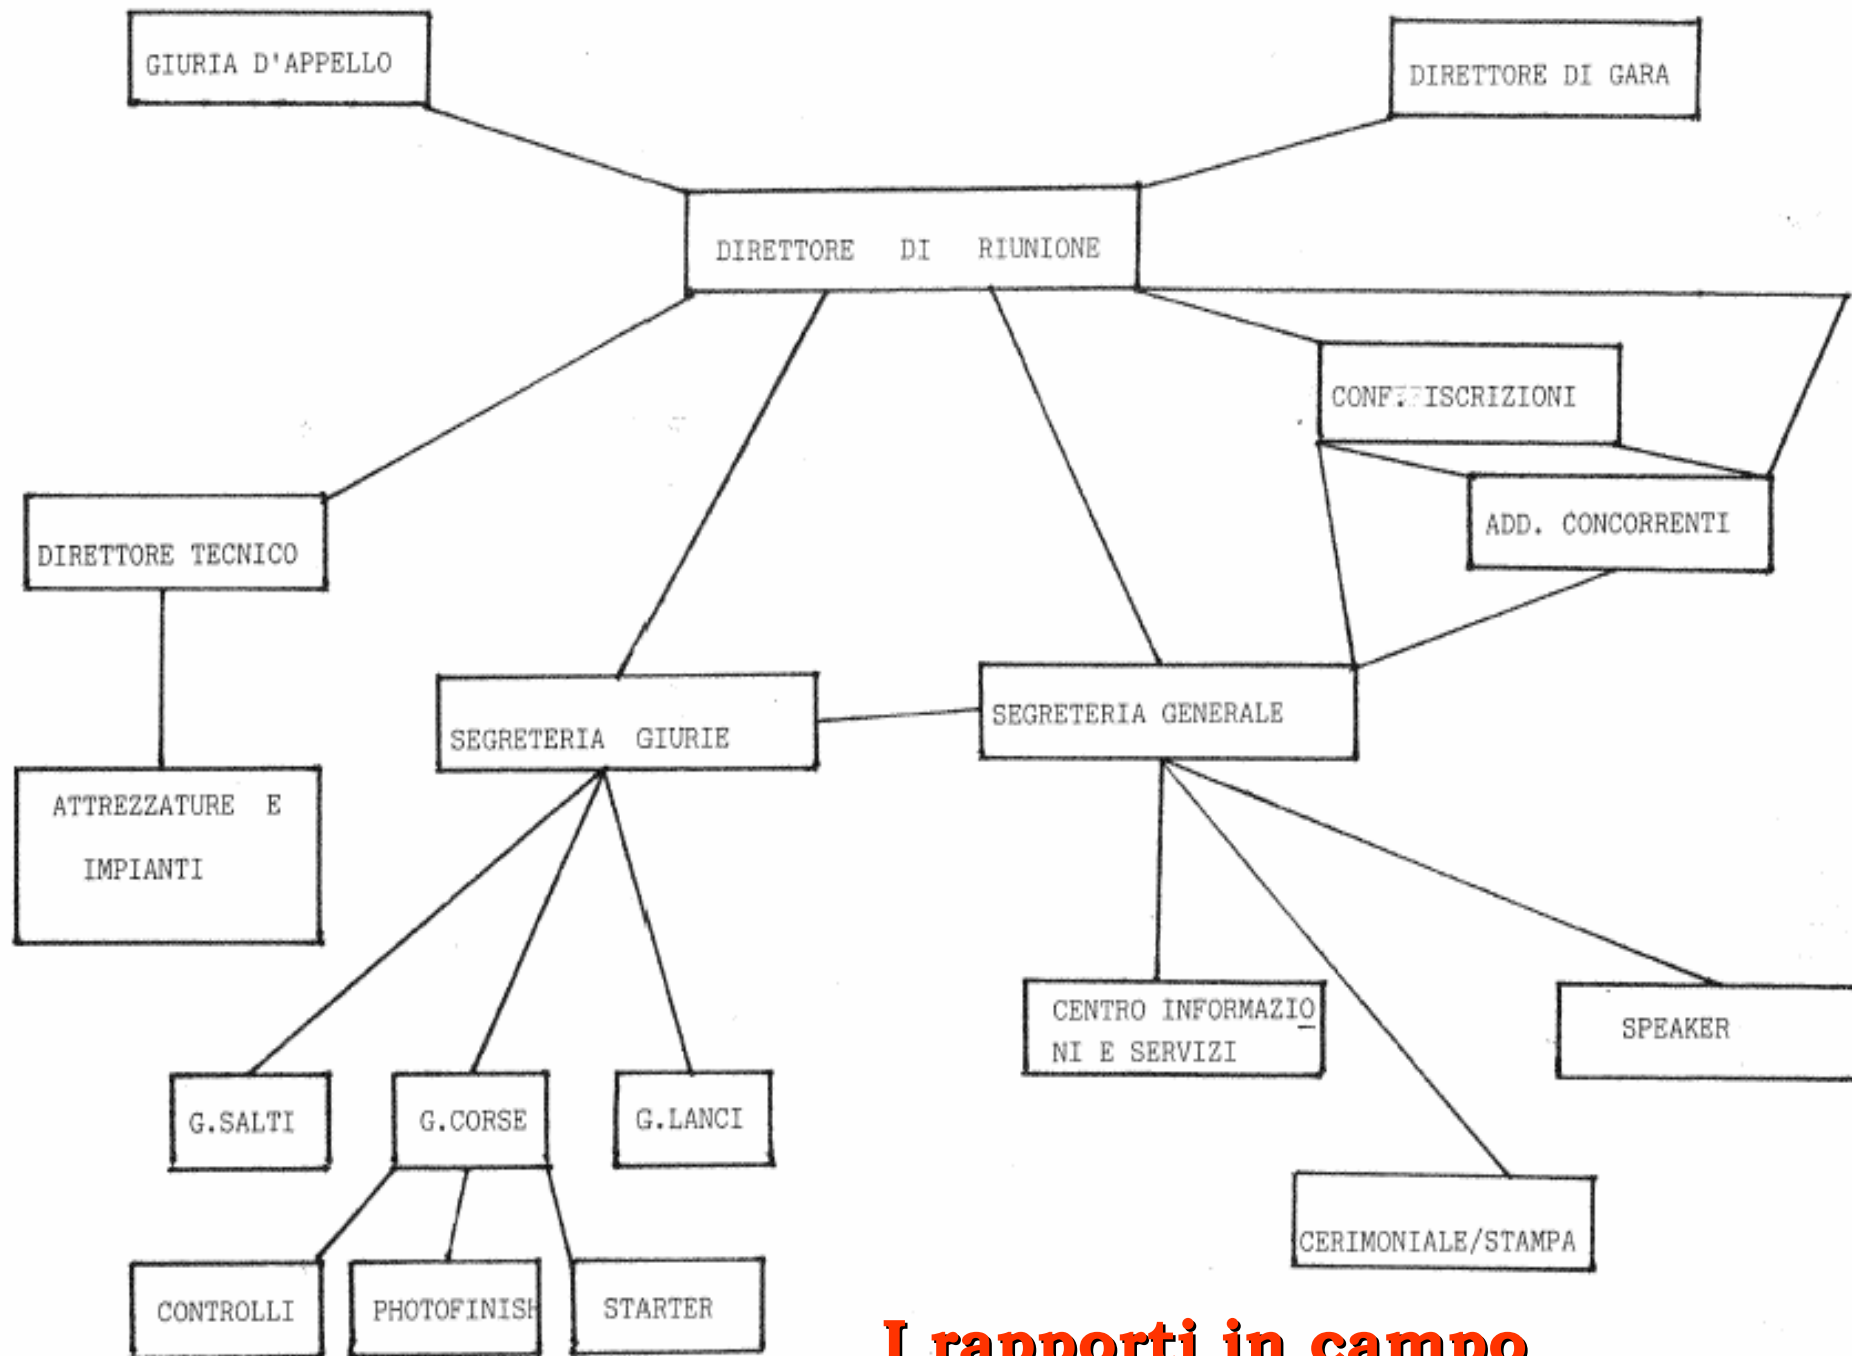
GIURIA D'APPELLO

DIRETTORE DI GARA

DIRETTORE DI RIUNIONE

CONF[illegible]ISCRIZIONI

ADD. CONCORRENTI

DIRETTORE TECNICO

SEGRETERIA GIURIE

SEGRETERIA GENERALE

ATTREZZATURE E IMPIANTI

CENTRO INFORMAZIONI E SERVIZI

SPEAKER

G.SALTI

G.CORSE

G.LANCI

CERIMONIALE/STAMPA

CONTROLLI

PHOTOFINISH

STARTER

I rapporti in campo